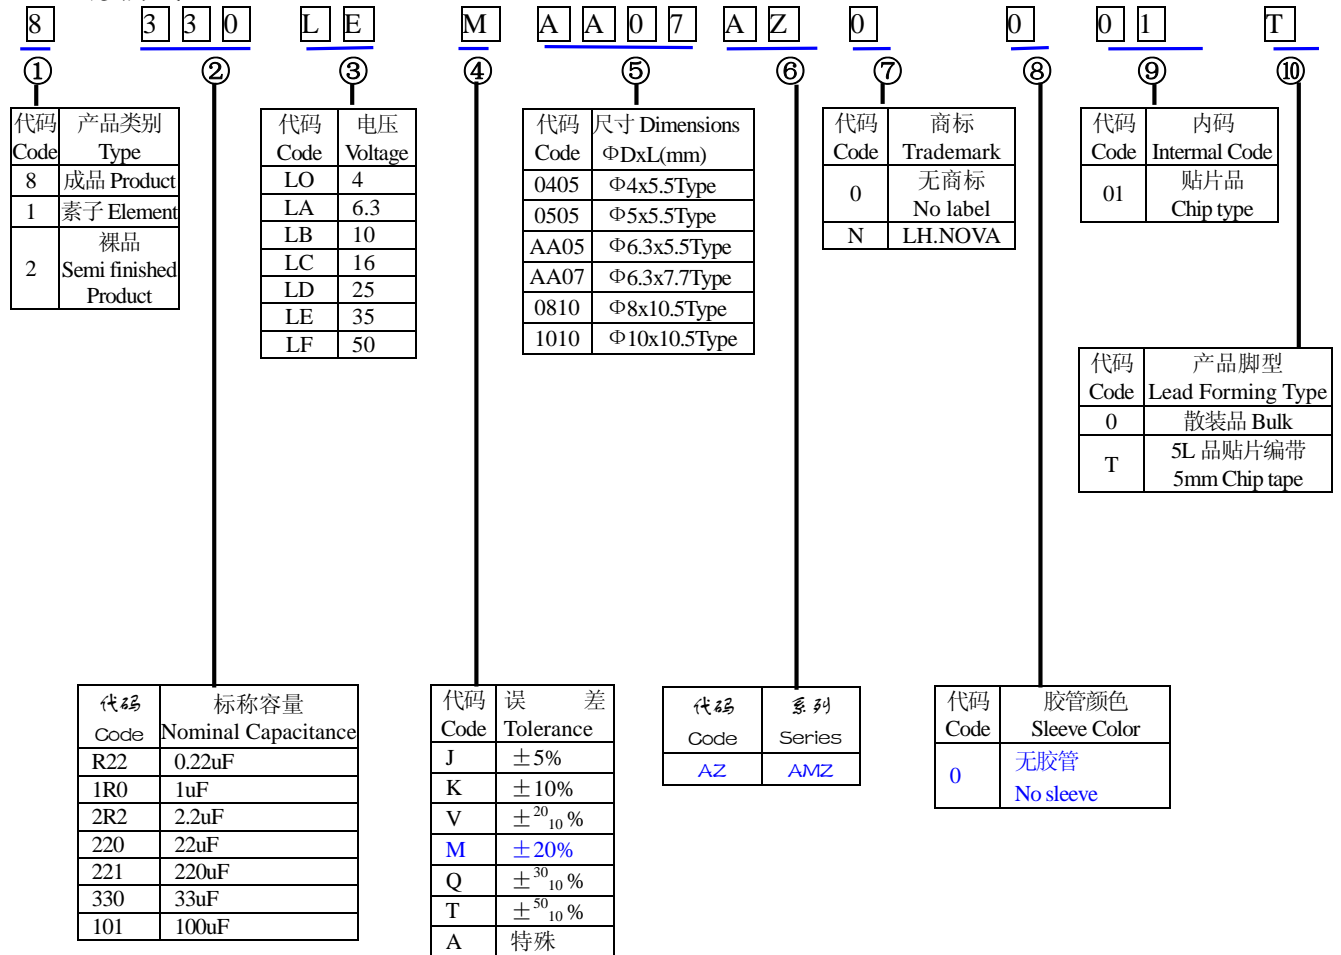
8 3 3 0 L E M A A 0 7 A Z 0 0 0 1 T

①
| 代码 Code | 产品类别 Type |
|---|---|
| 8 | 成品 Product |
| 1 | 素子 Element |
| 2 | 裸品 Semi finished Product |

②
| 代码 Code | 标称容量 Nominal Capacitance |
|---|---|
| R22 | 0.22uF |
| 1R0 | 1uF |
| 2R2 | 2.2uF |
| 220 | 22uF |
| 221 | 220uF |
| 330 | 33uF |
| 101 | 100uF |

③
| 代码 Code | 电压 Voltage |
|---|---|
| LO | 4 |
| LA | 6.3 |
| LB | 10 |
| LC | 16 |
| LD | 25 |
| LE | 35 |
| LF | 50 |

④
| 代码 Code | 误 差 Tolerance |
|---|---|
| J | ±5% |
| K | ±10% |
| V | $\pm^{20}_{10}$% |
| M | ±20% |
| Q | $\pm^{30}_{10}$% |
| T | $\pm^{50}_{10}$% |
| A | 特殊 |

⑤
| 代码 Code | 尺寸 Dimensions ΦDxL(mm) |
|---|---|
| 0405 | Φ4x5.5Type |
| 0505 | Φ5x5.5Type |
| AA05 | Φ6.3x5.5Type |
| AA07 | Φ6.3x7.7Type |
| 0810 | Φ8x10.5Type |
| 1010 | Φ10x10.5Type |

⑥
| 代码 Code | 系列 Series |
|---|---|
| AZ | AMZ |

⑦
| 代码 Code | 商标 Trademark |
|---|---|
| 0 | 无商标 No label |
| N | LH.NOVA |

⑧
| 代码 Code | 胶管颜色 Sleeve Color |
|---|---|
| 0 | 无胶管 No sleeve |

⑨
| 代码 Code | 内码 Internal Code |
|---|---|
| 01 | 贴片品 Chip type |

⑩
| 代码 Code | 产品脚型 Lead Forming Type |
|---|---|
| 0 | 散装品 Bulk |
| T | 5L 品贴片编带 5mm Chip tape |